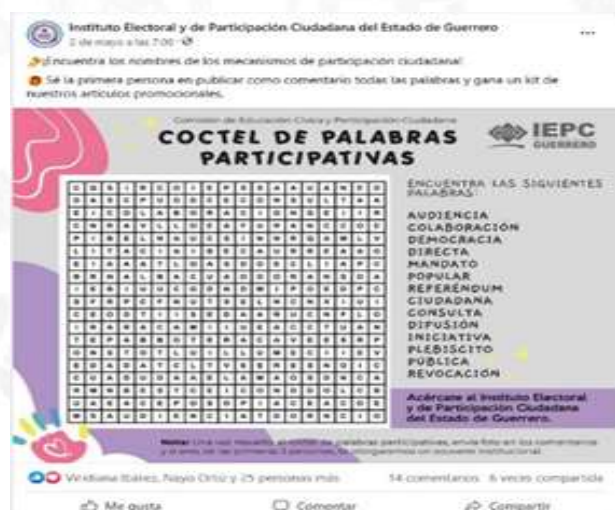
Instituto Electoral y de Participación Ciudadana del Estado de Guerrero
2 de mayo a las 7:00 ·

¡Encuentra los nombres de los mecanismos de participación ciudadana!

Sé la primera persona en publicar como comentario todas las palabras y gana un kit de nuestros artículos promocionales.

Comisión de Educación Cívica y Participación Ciudadana

COCTEL DE PALABRAS PARTICIPATIVAS

IEPC GUERRERO

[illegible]

ENCUENTRA LAS SIGUIENTES PALABRAS:

AUDIENCIA
COLABORACIÓN
DEMOCRACIA
DIRECTA
MANDATO
POPULAR
REFERÉNDUM
CIUDADANA
CONSULTA
DIFUSIÓN
INICIATIVA
PLEBISCITO
PÚBLICA
REVOCACIÓN

Acércate al Instituto Electoral y de Participación Ciudadana del Estado de Guerrero.

Nota: Una vez resuelto el coctel de palabras participativas, envía foto en los comentarios y a una de las primeras 3 personas, le otorgaremos un souvenir institucional.

Viridiana Ibáñez, Nayo Ortiz y 25 personas más    14 comentarios 6 veces compartida

Me gusta    Comentar    Compartir